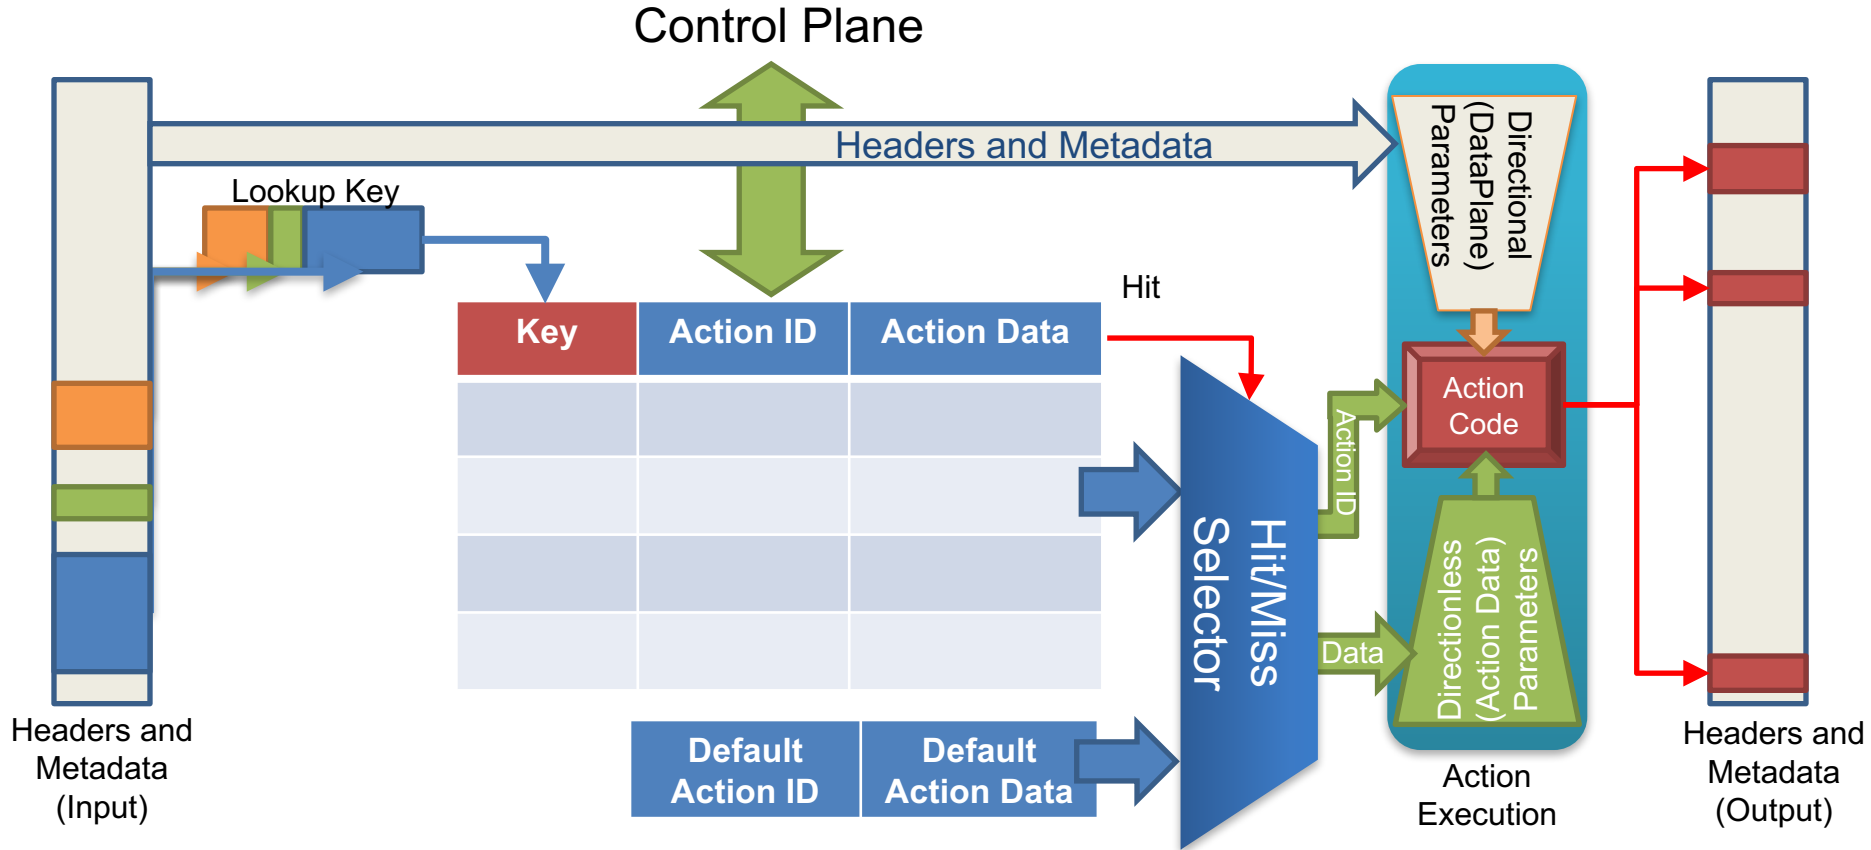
Control Plane

Headers and Metadata

Lookup Key

Hit

| Key | Action ID | Action Data |
|---|---|---|
| | | |
| | | |
| | | |
| | | |

Directional (DataPlane) Parameters

Action Code

Action ID

Hit/Miss Selector

Data

Directionless (Action Data) Parameters

Default Action ID

Default Action Data

Headers and Metadata (Input)

Action Execution

Headers and Metadata (Output)